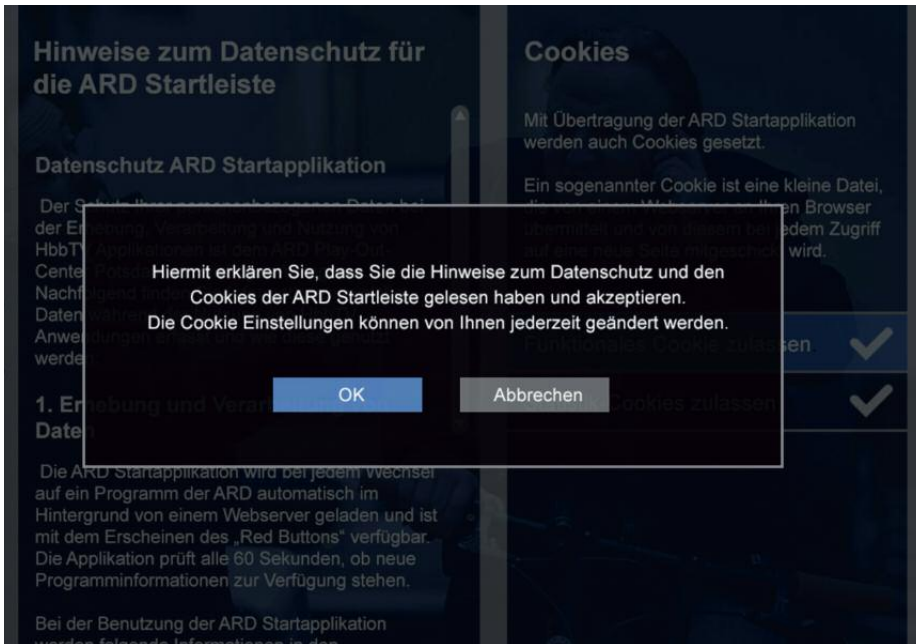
Hinweise zum Datenschutz für die ARD Startleiste

Datenschutz ARD Startapplikation

Der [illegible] der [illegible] HbbTV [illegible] Center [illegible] Nachfolgend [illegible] Daten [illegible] Anwendungen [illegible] werden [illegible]

1. Erhebung und Verarbeitung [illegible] Daten

Die ARD Startapplikation wird bei jedem Wechsel auf ein Programm der ARD automatisch im Hintergrund von einem Webserver geladen und ist mit dem Erscheinen des „Red Buttons" verfügbar. Die Applikation prüft alle 60 Sekunden, ob neue Programminformationen zur Verfügung stehen.

Bei der Benutzung der ARD Startapplikation werden folgende Informationen in den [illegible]

Cookies

Mit Übertragung der ARD Startapplikation werden auch Cookies gesetzt.

Ein sogenannter Cookie ist eine kleine Datei, die von einem Webserver an Ihren Browser übermittelt und von diesem bei jedem Zugriff auf eine neue Seite mitgeschickt wird.

Funktionale Cookies zulassen

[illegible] Cookies zulassen

Hiermit erklären Sie, dass Sie die Hinweise zum Datenschutz und den Cookies der ARD Startleiste gelesen haben und akzeptieren.
Die Cookie Einstellungen können von Ihnen jederzeit geändert werden.

OK

Abbrechen